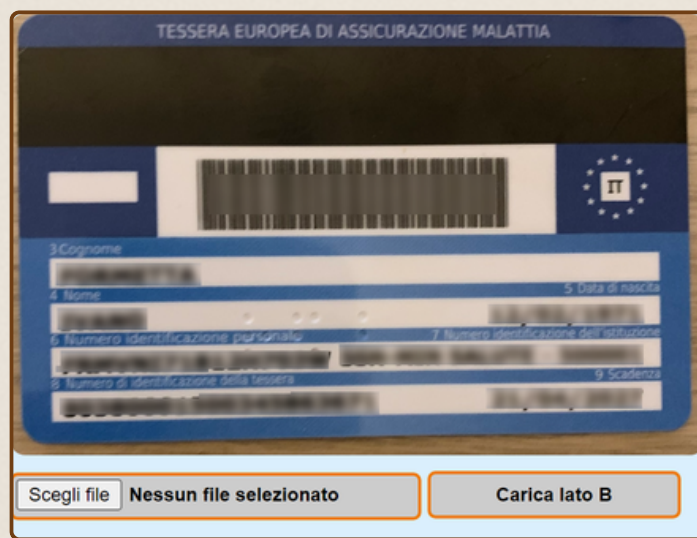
TESSERA EUROPEA DI ASSICURAZIONE MALATTIA

IT

3 Cognome

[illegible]

4 Nome

5 Data di nascita

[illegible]

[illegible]

6 Numero identificazione personale

7 Numero identificazione dell'istituzione

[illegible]

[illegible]

8 Numero di identificazione della tessera

9 Scadenza

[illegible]

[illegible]

Scegli file Nessun file selezionato

Carica lato B